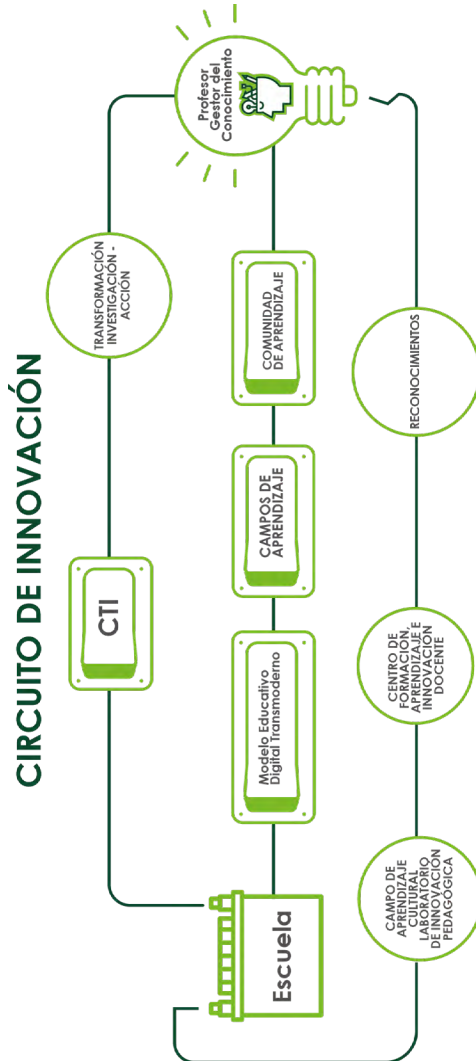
CIRCUITO DE INNOVACIÓN

Profesor Gestor del Conocimiento

TRANSFORMACIÓN INVESTIGACIÓN - ACCIÓN

CTI

COMUNIDAD DE APRENDIZAJE

CAMPOS DE APRENDIZAJE

Modelo Educativo Digital Transmoderno

Escuela

RECONOCIMIENTOS

CENTRO DE FORMACIÓN, APRENDIZAJE E INNOVACIÓN DOCENTE

CAMPO DE APRENDIZAJE CULTURAL LABORATORIO DE INNOVACIÓN PEDAGÓGICA